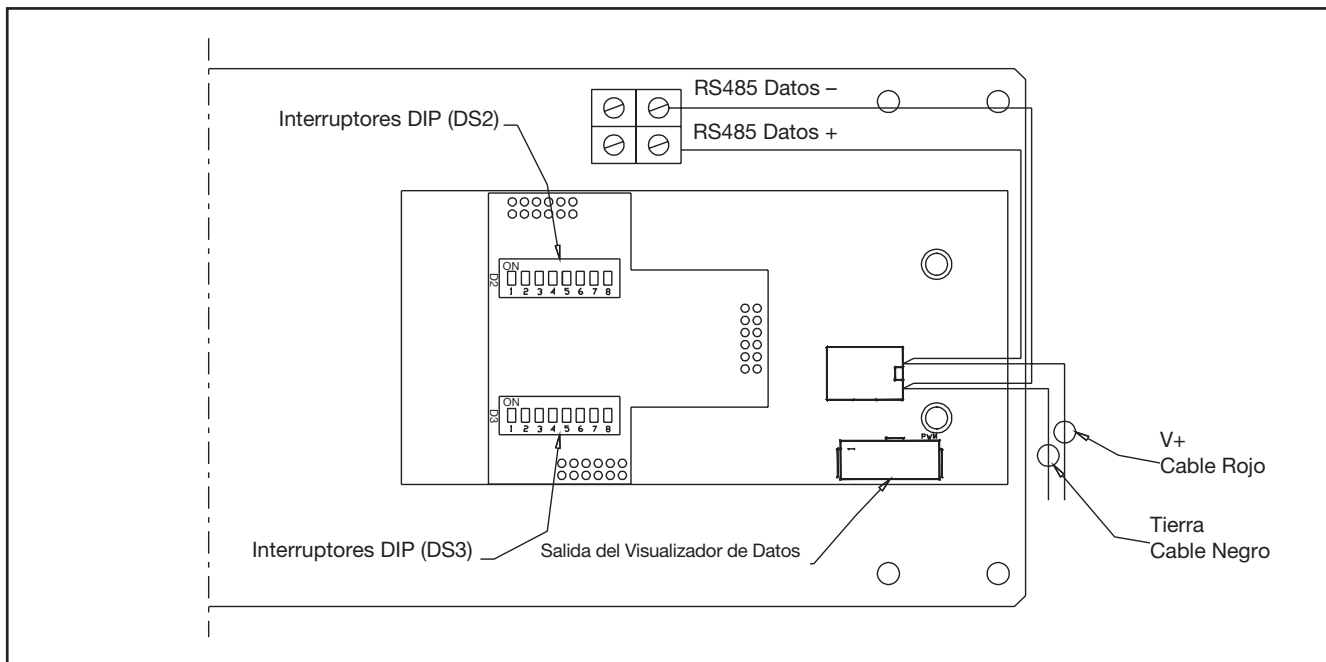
RS485 Datos –

RS485 Datos +

Interruptores DIP (DS2)

ON
D2
1 2 3 4 5 6 7 8

ON
D3
1 2 3 4 5 6 7 8

PWR
1

V+
Cable Rojo

Tierra
Cable Negro

Interruptores DIP (DS3)

Salida del Visualizador de Datos